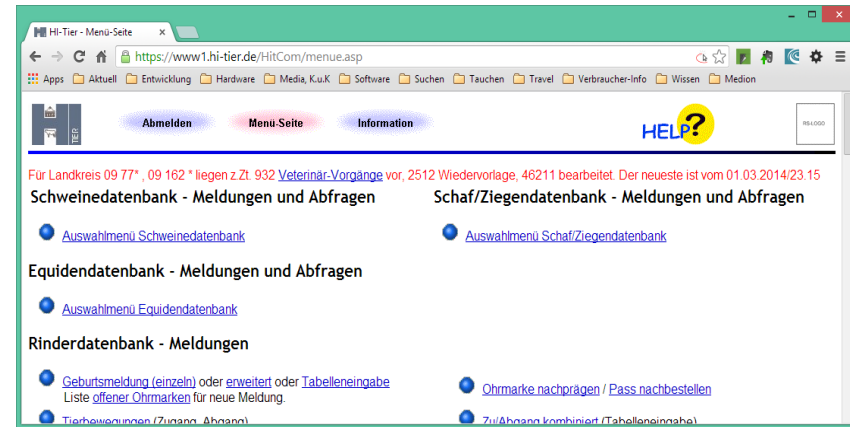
HI-Tier - Menü-Seite ×

https://www1.hi-tier.de/HitCom/menue.asp

Apps Aktuell Entwicklung Hardware Media, K.u.K Software Suchen Tauchen Travel Verbraucher-Info Wissen Medion

TIER

Abmelden Menü-Seite Information

HELP?

RG-LOGO

Für Landkreis 09 77* , 09 162 * liegen z.Zt. 932 Veterinär-Vorgänge vor, 2512 Wiedervorlage, 46211 bearbeitet. Der neueste ist vom 01.03.2014/23.15

Schweinedatenbank - Meldungen und Abfragen

Auswahlmenü Schweinedatenbank

Schaf/Ziegendatenbank - Meldungen und Abfragen

Auswahlmenü Schaf/Ziegendatenbank

Equidendatenbank - Meldungen und Abfragen

Auswahlmenü Equidendatenbank

Rinderdatenbank - Meldungen

Geburtsmeldung (einzeln) oder erweitert oder Tabelleneingabe
Liste offener Ohrmarken für neue Meldung.

Ohrmarke nachprägen / Pass nachbestellen

Tierbewegungen (Zugang, Abgang)

Zu/Abgang kombiniert (Tabelleneingabe)